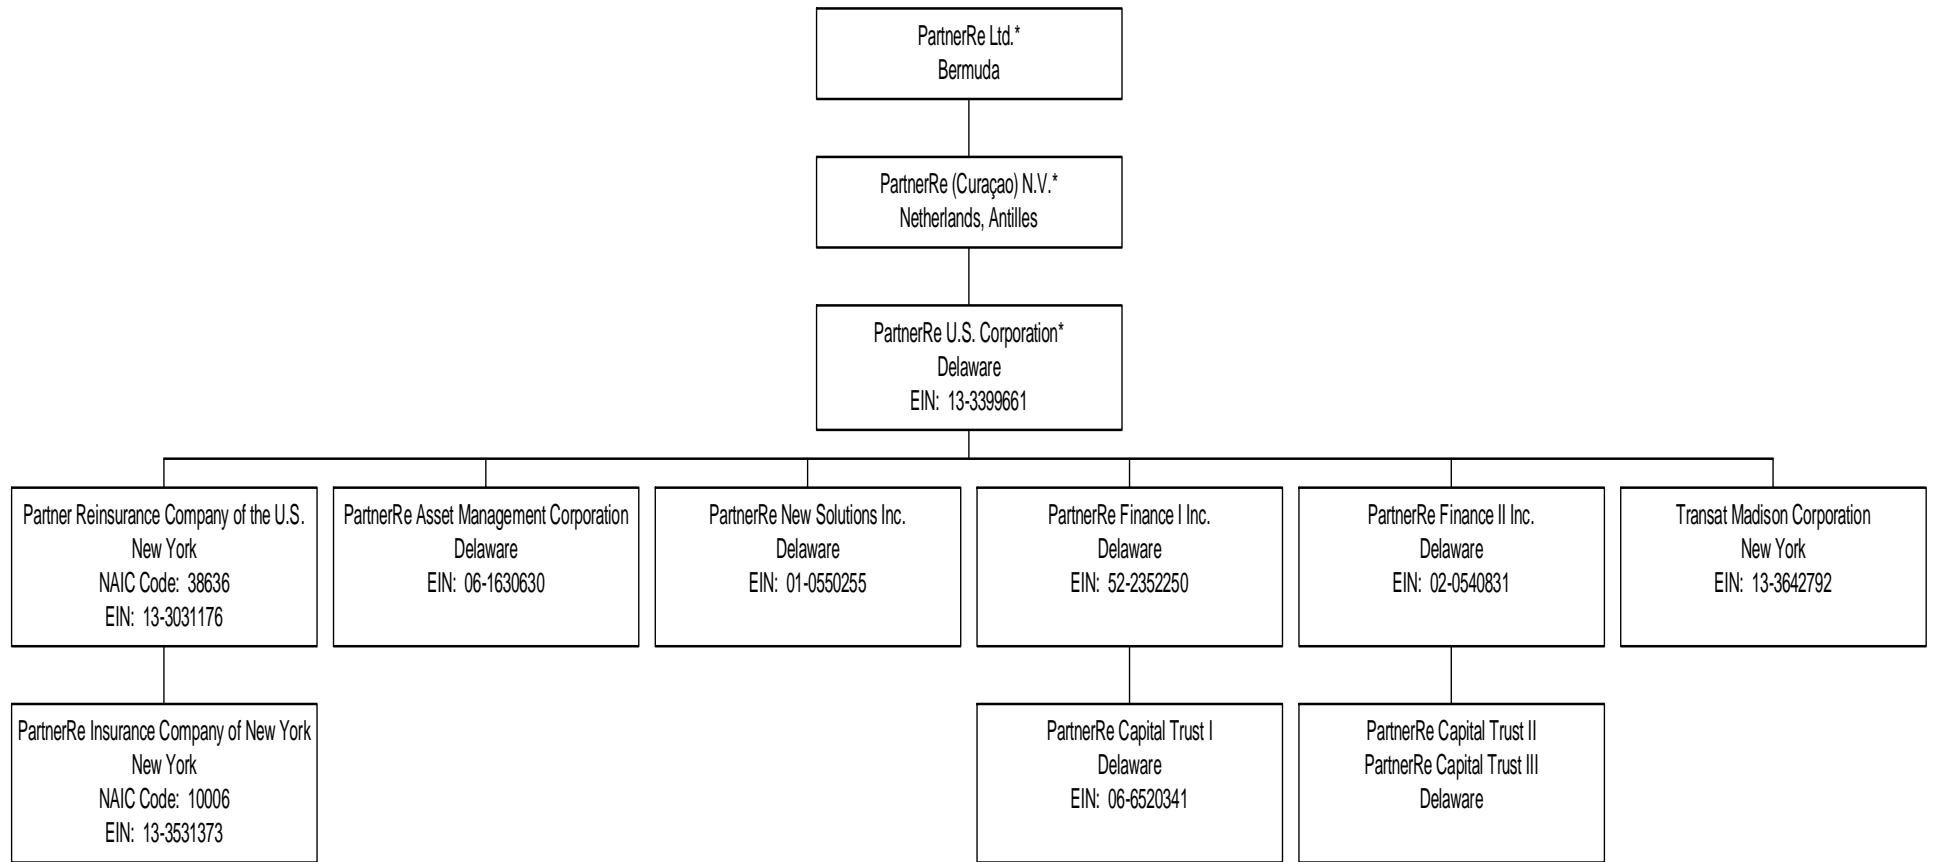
PartnerRe Ltd.*
Bermuda

PartnerRe (Curaçao) N.V.*
Netherlands, Antilles

PartnerRe U.S. Corporation*
Delaware
EIN: 13-3399661

Partner Reinsurance Company of the U.S.
New York
NAIC Code: 38636
EIN: 13-3031176

PartnerRe Asset Management Corporation
Delaware
EIN: 06-1630630

PartnerRe New Solutions Inc.
Delaware
EIN: 01-0550255

PartnerRe Finance I Inc.
Delaware
EIN: 52-2352250

PartnerRe Finance II Inc.
Delaware
EIN: 02-0540831

Transat Madison Corporation
New York
EIN: 13-3642792

PartnerRe Insurance Company of New York
New York
NAIC Code: 10006
EIN: 13-3531373

PartnerRe Capital Trust I
Delaware
EIN: 06-6520341

PartnerRe Capital Trust II
PartnerRe Capital Trust III
Delaware